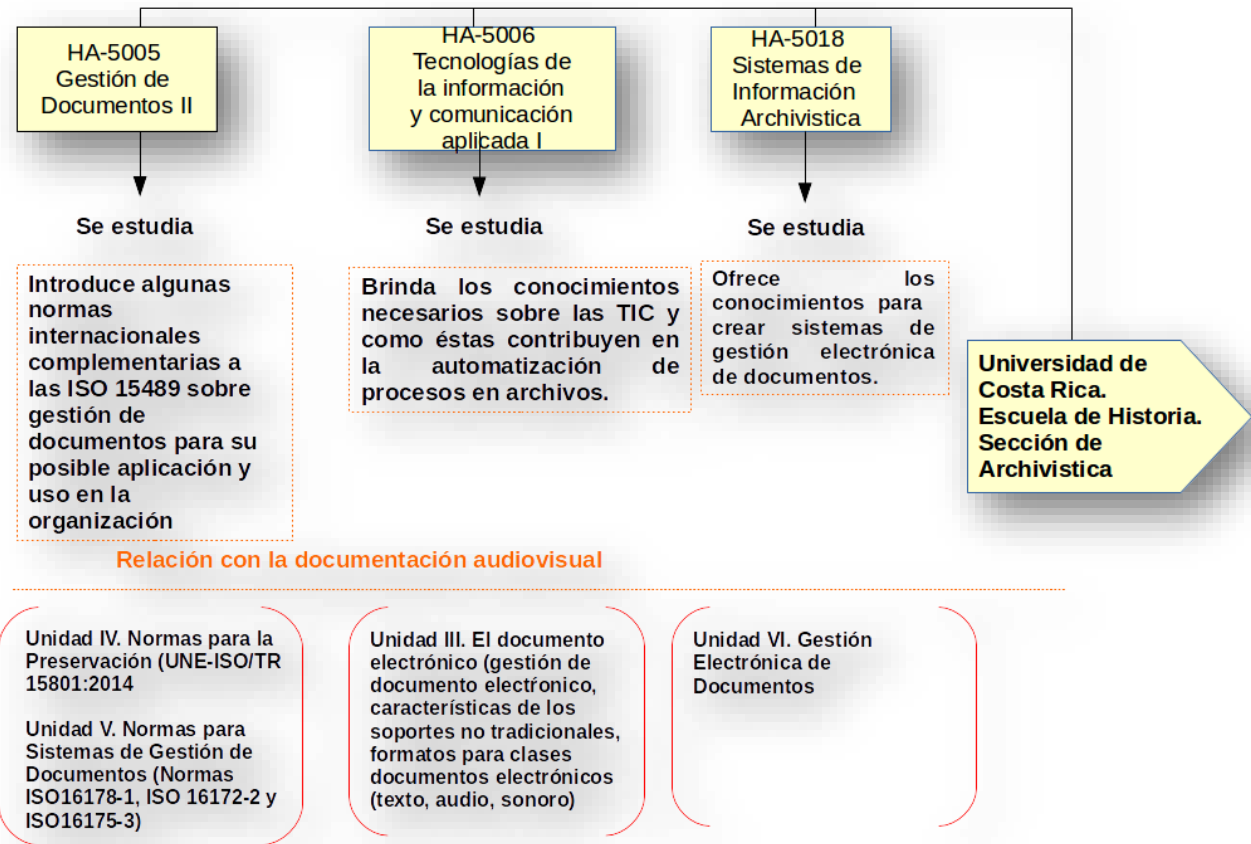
HA-5005
Gestión de
Documentos II

HA-5006
Tecnologías de
la información
y comunicación
aplicada I

HA-5018
Sistemas de
Información
Archivistica

Se estudia

Se estudia

Se estudia

Introduce algunas normas internacionales complementarias a las ISO 15489 sobre gestión de documentos para su posible aplicación y uso en la organización

Brinda los conocimientos necesarios sobre las TIC y como éstas contribuyen en la automatización de procesos en archivos.

Ofrece los conocimientos para crear sistemas de gestión electrónica de documentos.

Universidad de Costa Rica.
Escuela de Historia.
Sección de Archivistica

Relación con la documentación audiovisual

Unidad IV. Normas para la Preservación (UNE-ISO/TR 15801:2014

Unidad V. Normas para Sistemas de Gestión de Documentos (Normas ISO16178-1, ISO 16172-2 y ISO16175-3)

Unidad III. El documento electrónico (gestión de documento electrónico, características de los soportes no tradicionales, formatos para clases documentos electrónicos (texto, audio, sonoro)

Unidad VI. Gestión Electrónica de Documentos